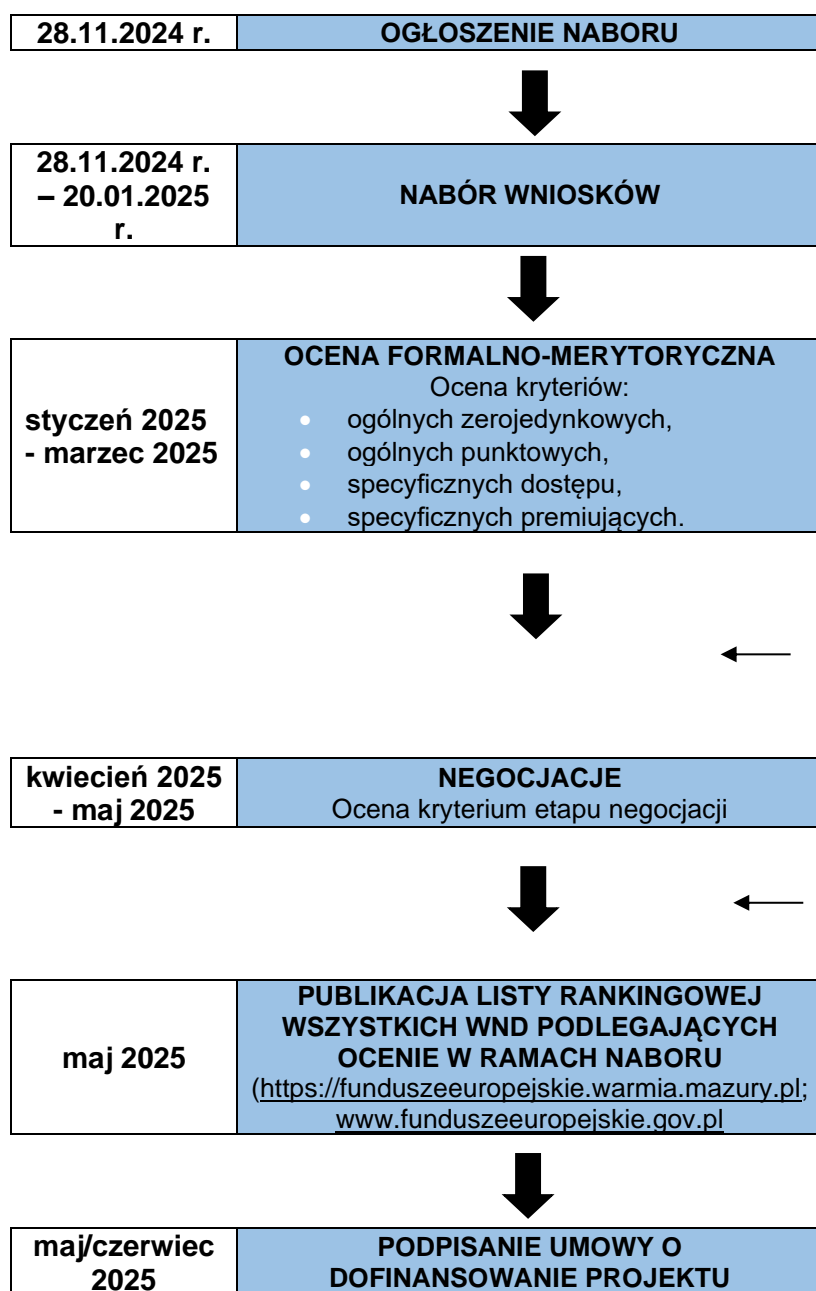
| 28.11.2024 r. | OGŁOSZENIE NABORU |
|---|---|

| 28.11.2024 r. – 20.01.2025 r. | NABÓR WNIOSKÓW |
|---|---|

| styczeń 2025 - marzec 2025 | OCENA FORMALNO-MERYTORYCZNA Ocena kryteriów: • ogólnych zerojedynkowych, • ogólnych punktowych, • specyficznych dostępu, • specyficznych premiujących. |
|---|---|

| kwiecień 2025 - maj 2025 | NEGOCJACJE Ocena kryterium etapu negocjacji |
|---|---|

| maj 2025 | PUBLIKACJA LISTY RANKINGOWEJ WSZYSTKICH WND PODLEGAJĄCYCH OCENIE W RAMACH NABORU (https://funduszeeuropejskie.warmia.mazury.pl; www.funduszeeuropejskie.gov.pl |
|---|---|

| maj/czerwiec 2025 | PODPISANIE UMOWY O DOFINANSOWANIE PROJEKTU |
|---|---|